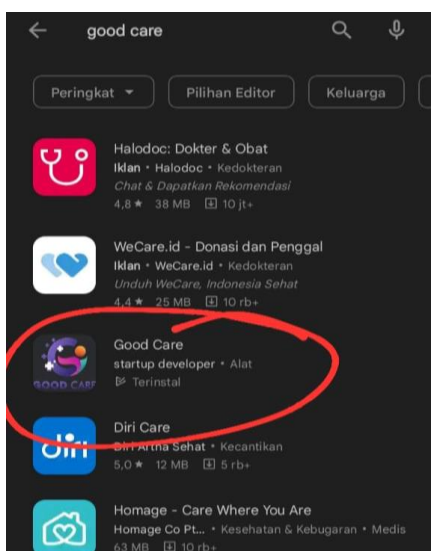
good care

Peringkat

Pilihan Editor

Keluarga

Halodoc: Dokter & Obat
Iklan • Halodoc • Kedokteran
Chat & Dapatkan Rekomendasi
4,8 ★ 38 MB 10 jt+

WeCare.id - Donasi dan Penggal
Iklan • WeCare.id • Kedokteran
Unduh WeCare, Indonesia Sehat
4,4 ★ 25 MB 10 rb+

Good Care
startup developer • Alat
Terinstal

GOOD CARE

Diri Care
Diri Artha Sehat • Kecantikan
5,0 ★ 12 MB 5 rb+

diri

Homage - Care Where You Are
Homage Co Pt... • Kesehatan & Kebugaran • Medis
63 MB 10 rb+